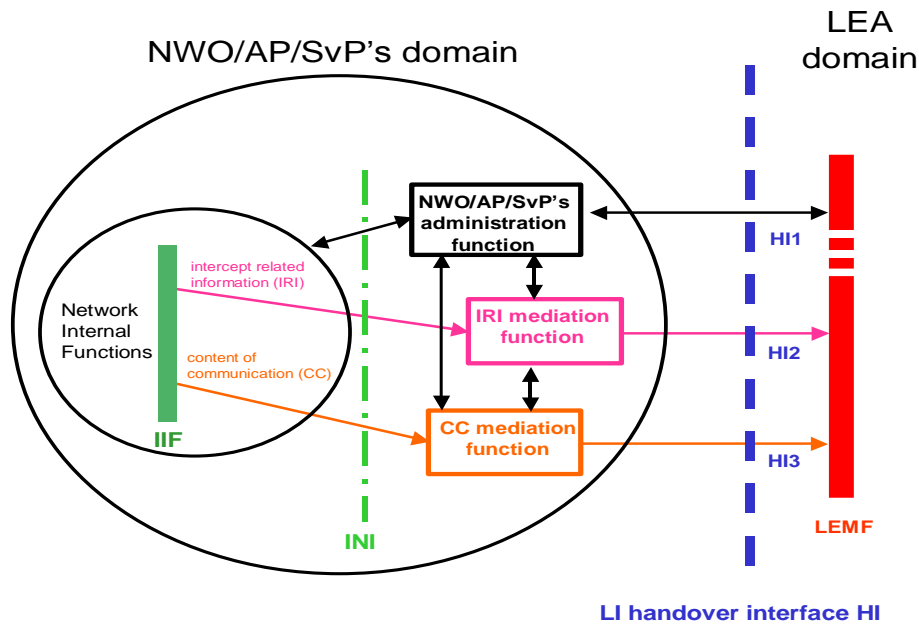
NWO/AP/SvP's domain

LEA domain

NWO/AP/SvP's administration function

HI1

intercept related information (IRI)

Network Internal Functions

IRI mediation function

HI2

content of communication (CC)

CC mediation function

HI3

IIF

INI

LEMF

LI handover interface HI